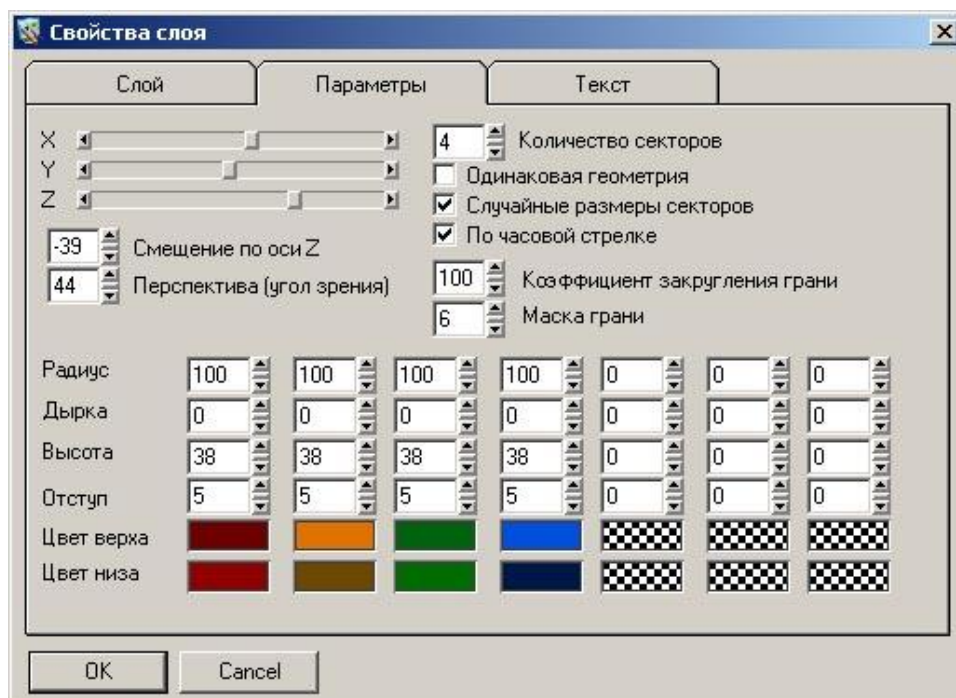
Свойства слоя

Слой | Параметры | Текст

X
Y
Z

-39 Смещение по оси Z
44 Перспектива (угол зрения)

4 Количество секторов
Одинаковая геометрия
Случайные размеры секторов
По часовой стрелке
100 Коэффициент закругления грани
6 Маска грани

| | | | | | | | |
|---|---|---|---|---|---|---|---|
| Радиус | 100 | 100 | 100 | 100 | 0 | 0 | 0 |
| Дырка | 0 | 0 | 0 | 0 | 0 | 0 | 0 |
| Высота | 38 | 38 | 38 | 38 | 0 | 0 | 0 |
| Отступ | 5 | 5 | 5 | 5 | 0 | 0 | 0 |
| Цвет верха | | | | | | | |
| Цвет низа | | | | | | | |

OK Cancel